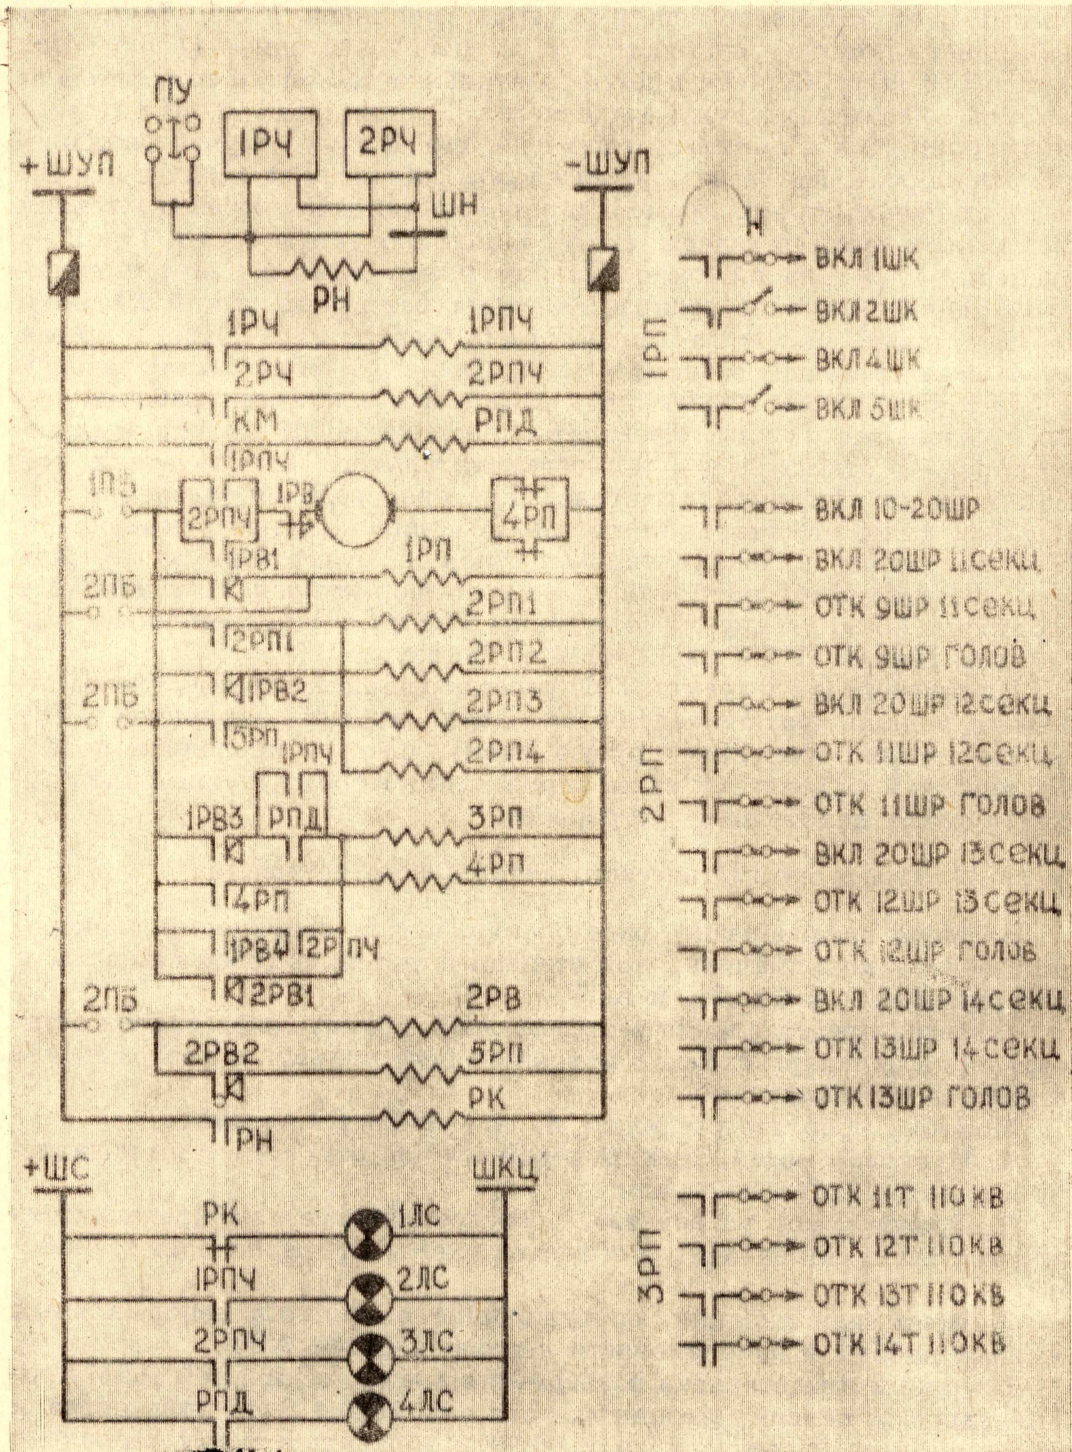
ПУ
1РЧ
2РЧ
+ШУП
-ШУП
ШН
РН
Н
1РЧ
1РПЧ
2РЧ
2РПЧ
КМ
РПД
1РПЧ
1ПБ
2РПЧ
1РВ
4РП
1РВ1
1РП
2ПБ
2РП1
2РП1
2РП2
2ПБ
1РВ2
2РП3
5РП
1РПЧ
2РП4
1РВ3
РПД
3РП
4РП
4РП
1РВ4
2РПЧ
2ПБ
2РВ1
2РВ
2РВ2
5РП
РК
РН
+ШС
ШКЦ
РК
1ЛС
1РПЧ
2ЛС
2РПЧ
3ЛС
РПД
4ЛС

1РП
ВКЛ 1ШК
ВКЛ 2ШК
ВКЛ 4ШК
ВКЛ 5ШК

2РП
ВКЛ 10-20ШР
ВКЛ 20ШР 11СЕКЦ
ОТК 9ШР 11СЕКЦ
ОТК 9ШР ГОЛОВ
ВКЛ 20ШР 12СЕКЦ
ОТК 11ШР 12СЕКЦ
ОТК 11ШР ГОЛОВ
ВКЛ 20ШР 13СЕКЦ
ОТК 12ШР 13СЕКЦ
ОТК 12ШР ГОЛОВ
ВКЛ 20ШР 14СЕКЦ
ОТК 13ШР 14СЕКЦ
ОТК 13ШР ГОЛОВ

3РП
ОТК 11Т 110КВ
ОТК 12Т 110КВ
ОТК 13Т 110КВ
ОТК 14Т 110КВ